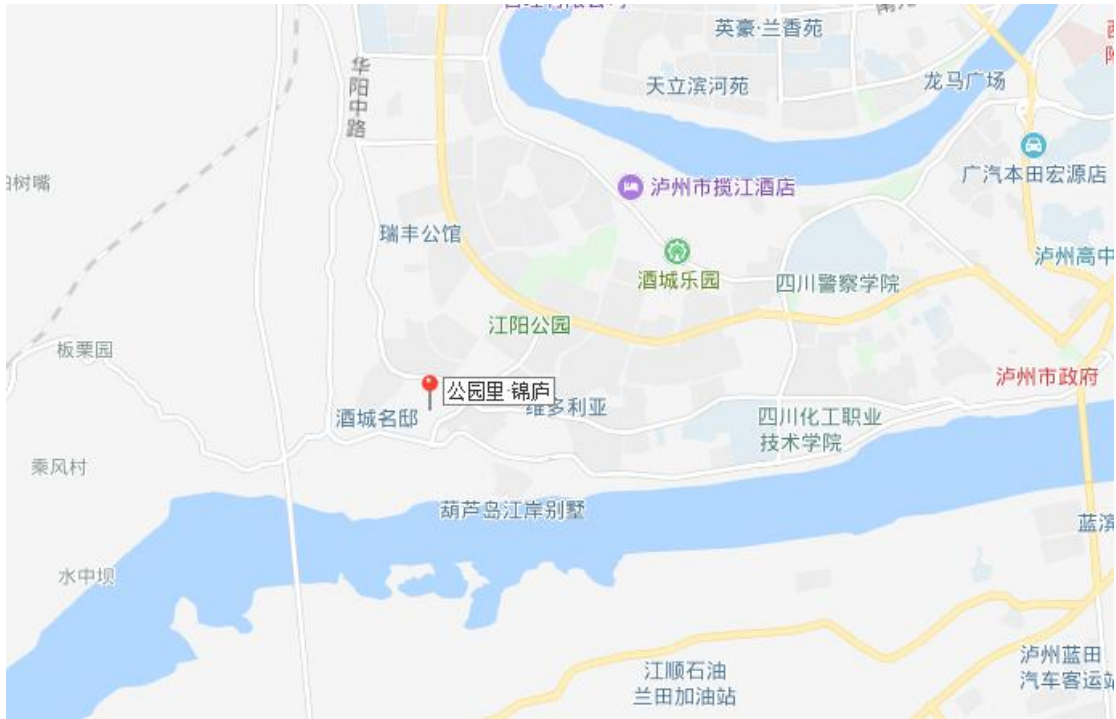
英豪·兰香苑
天立滨河苑
龙马广场
华阳中路
树嘴
泸州市揽江酒店
广汽本田宏源店
瑞丰公馆
酒城乐园
四川警察学院
泸州高中
江阳公园
板栗园
公园里·锦庐
泸州市政府
酒城名邸
维多利亚
四川化工职业技术学院
秦风村
葫芦岛江岸别墅
蓝滨
水中坝
江顺石油兰田加油站
泸州蓝田汽车客运站